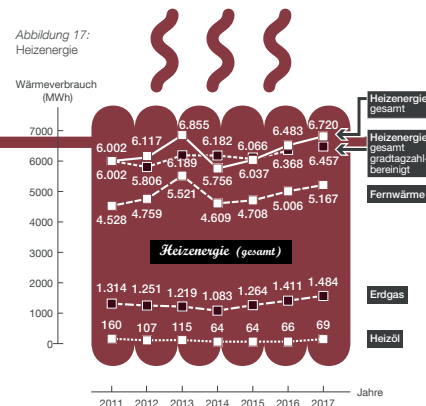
Abbildung 17:
Heizenergie

Wärmeverbrauch
(MWh)

7000
6000
5000
4000
3000
2000
1000
0

6.002 6.117 6.855 6.182 6.066 6.483 6.720
6.002 5.806 6.189 5.756 6.037 6.368 6.457
4.528 4.759 5.521 4.609 4.708 5.006 5.167

Heizenergie (gesamt)

1.314 1.251 1.219 1.083 1.264 1.411 1.484

160 107 115 64 64 66 69

Heizenergie gesamt

Heizenergie gesamt gradtagzahlbereinigt

Fernwärme

Erdgas

Heizöl

2011 2012 2013 2014 2015 2016 2017 Jahre